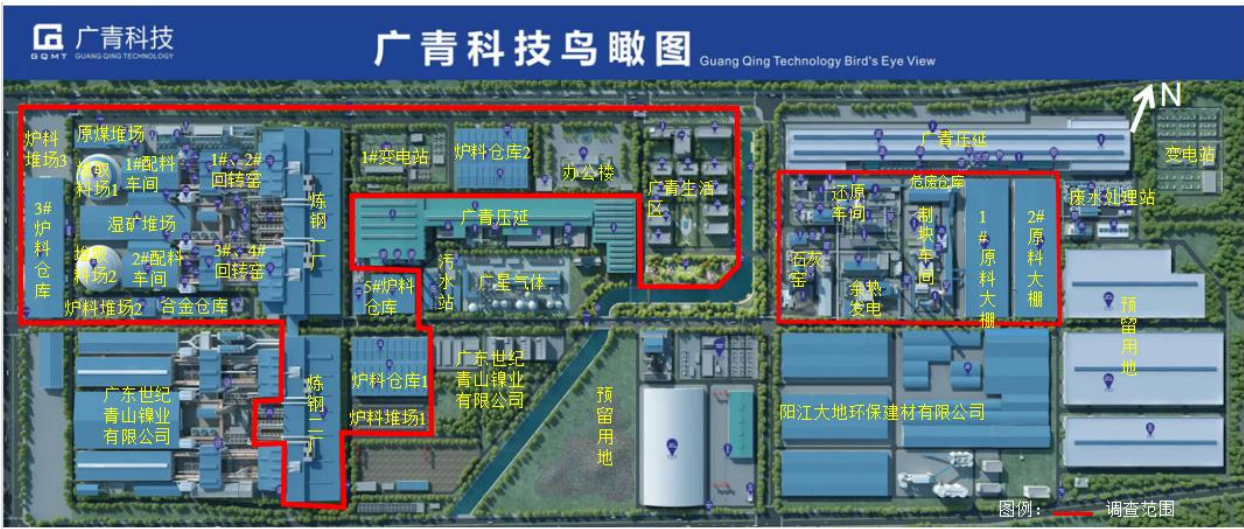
广青科技
GQMT GUANG QING TECHNOLOGY

广青科技鸟瞰图 Guang Qing Technology Bird's Eye View

N

炉料堆场3
原煤堆场
烘干料场1
1#配料车间
1#、2#回转窑
1#变电站
炉料仓库2
办公楼
广青生活区
广青压延
变电站
3#炉料仓库
混矿堆场
炼钢一厂
广青压延
危废仓库
还原车间
废水处理站
烘干料场2
2#配料车间
3#、4#回转窑
污水站
广星气体
制块车间
1#原料大棚
2#原料大棚
石灰窑
炉料堆场2
合金仓库
5#炉料仓库
余热发电
预留用地
广东世纪青山镍业有限公司
炼钢二厂
炉料仓库1
炉料堆场1
广东世纪青山镍业有限公司
预留用地
阳江大地环保建材有限公司
图例： 调查范围